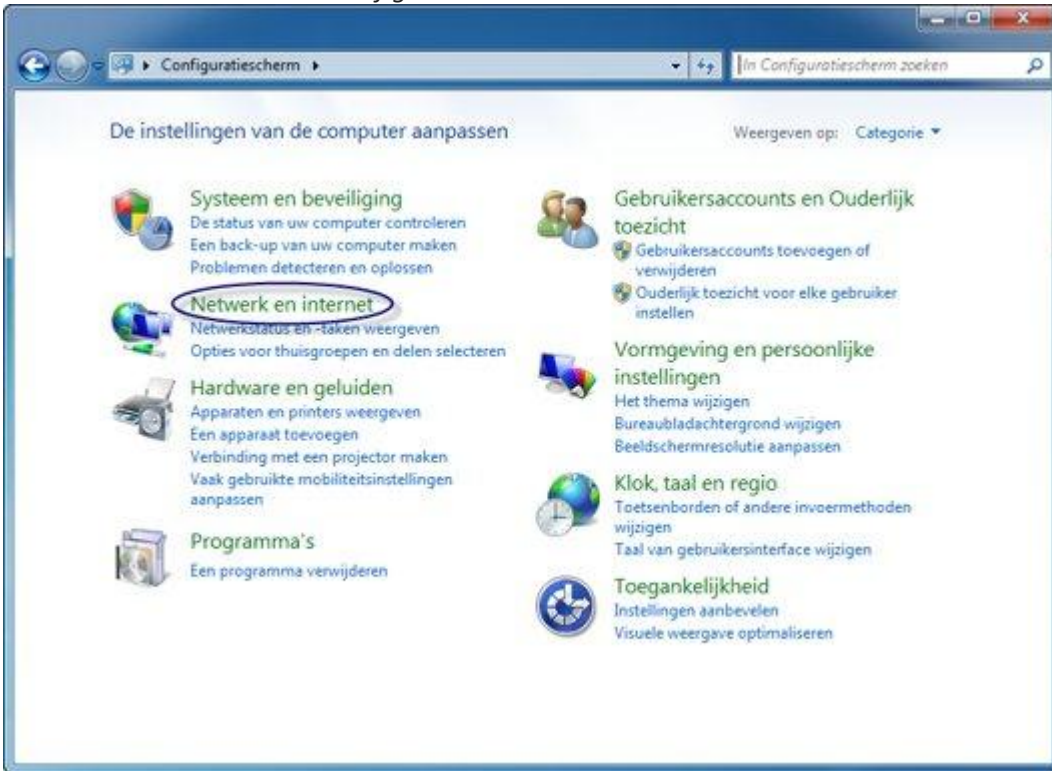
Configuratiescherm ▸

In Configuratiescherm zoeken

De instellingen van de computer aanpassen

Weergeven op: Categorie ▾

Systeem en beveiliging
De status van uw computer controleren
Een back-up van uw computer maken
Problemen detecteren en oplossen

Netwerk en internet
Netwerkstatus en -taken weergeven
Opties voor thuisgroepen en delen selecteren

Hardware en geluiden
Apparaten en printers weergeven
Een apparaat toevoegen
Verbinding met een projector maken
Vaak gebruikte mobiliteitsinstellingen aanpassen

Programma's
Een programma verwijderen

Gebruikersaccounts en Ouderlijk toezicht
Gebruikersaccounts toevoegen of verwijderen
Ouderlijk toezicht voor elke gebruiker instellen

Vormgeving en persoonlijke instellingen
Het thema wijzigen
Bureaubladachtergrond wijzigen
Beeldschermresolutie aanpassen

Klok, taal en regio
Toetsenborden of andere invoermethoden wijzigen
Taal van gebruikersinterface wijzigen

Toegankelijkheid
Instellingen aanbevelen
Visuele weergave optimaliseren